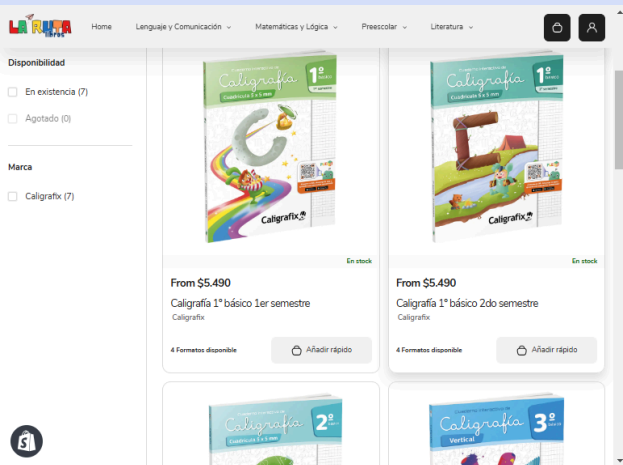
LA RUTA libros

Home
Lenguaje y Comunicación
Matemáticas y Lógica
Preescolar
Literatura

Disponibilidad

En existencia (7)

Agotado (0)

Marca

Caligrafix (7)

Caligrafía 1° básico
Cuadrícula 5 x 5 mm
1er semestre
Caligrafix

En stock

From $5.490

Caligrafía 1° básico 1er semestre

Caligrafix

4 Formatos disponible

Añadir rápido

Caligrafía 1° básico
Cuadrícula 5 x 5 mm
2° semestre
Caligrafix

En stock

From $5.490

Caligrafía 1° básico 2do semestre

Caligrafix

4 Formatos disponible

Añadir rápido

Caligrafía 2° básico
Cuadrícula 5 x 5 mm

Caligrafía 3° básico
Vertical